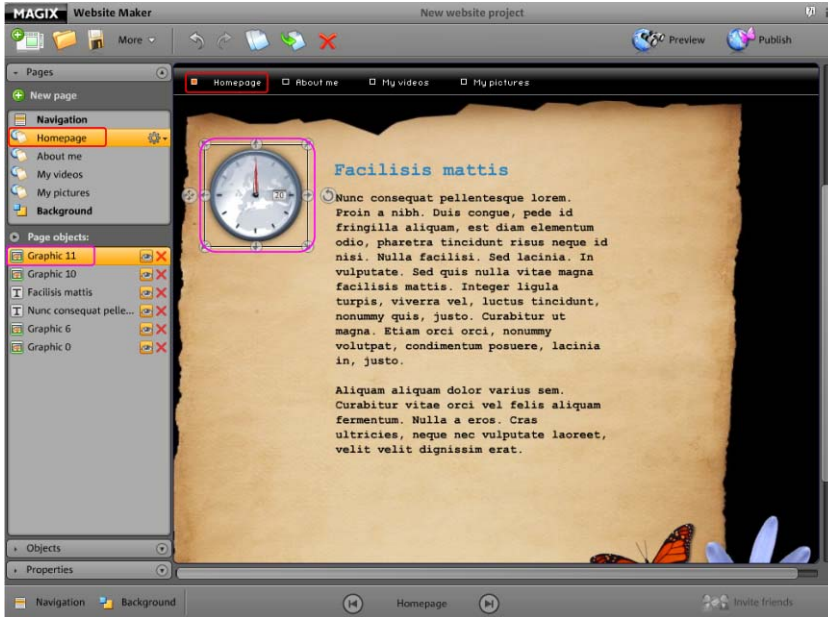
MAGIX Website Maker

New website project

More

Preview

Publish

Pages

New page

Navigation

Homepage

About me

My videos

My pictures

Background

Page objects:

Graphic 11

Graphic 10

Facilisis mattis

Nunc consequat pelle...

Graphic 6

Graphic 0

Objects

Properties

Homepage

About me

My videos

My pictures

20

Facilisis mattis

Nunc consequat pellentesque lorem. Proin a nibh. Duis congue, pede id fringilla aliquam, est diam elementum odio, pharetra tincidunt risus neque id nisi. Nulla facilisi. Sed lacinia. In vulputate. Sed quis nulla vitae magna facilisis mattis. Integer ligula turpis, viverra vel, luctus tincidunt, nonummy quis, justo. Curabitur ut magna. Etiam orci orci, nonummy volutpat, condimentum posuere, lacinia in, justo.

Aliquam aliquam dolor varius sem. Curabitur vitae orci vel felis aliquam fermentum. Nulla a eros. Cras ultricies, neque nec vulputate laoreet, velit velit dignissim erat.

Navigation

Background

Homepage

Invite friends